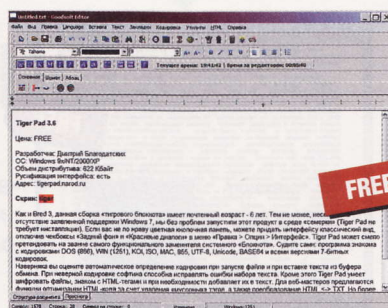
Untitled.txt - Goodbook Editor

Файл Вид Правка Ссылка Вставка Текст Закладки Кодировка Утилиты HTML Справка

Tahoma

Текущее время: 18:41:43 | Время за редактором: 00:00:00

Основное | Шрифт | Абзац

Скрин: tiger

Tiger Pad 3.6

Цена: FREE

Разработчик: Дмитрий Благодатских
ОС: Windows 9x/NT/2000/XP
Объем дистрибутива: 622 КБайт
Русификация интерфейса: есть
Адрес: tigerpad.narod.ru

FREE

Как и Bred 3, данная сборка «тигрового блокнота» имеет почтенный возраст - 6 лет. Тем не менее, несмотря на отсутствие заявленной поддержки Windows 7, мы без проблем запустили этот продукт в среде «семерки» (Tiger Pad не требует инсталляции). Если вас не по душе цветная иконка панель, можете придать интерфейсу классический вид, отключив чекбокс «Сводный фон» в «Красивые дизайны» в меню «Правка > Опции > Интерфейс». Tiger Pad может смело претендовать на звание самого функционального заменителя системного «Блокнота». Судите сами: программа знакома с кодировками DOS (866), WIN (1251), KOI, ISO, MAC, 865, UTF-8, Unicode, BASE64 и всеми версиями 7-битных кодировок.

Наверняка вы оцените автоматическое определение кодировки при запуске файла и при вставке текста из буфера обмена. При неверной кодировке софтина способна исправлять ошибки набора текста. Кроме этого Tiger Pad умеет конвертировать файлы, знаком с HTML-тегами и при необходимости добавляет их в текст. Для веб-мастеров предлагаются функции оптимизации HTML-кода за счет удаления лишних пробелов и тегов, а также преобразования HTML <-> TXT. На базе

Структура документа | Просмотр

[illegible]